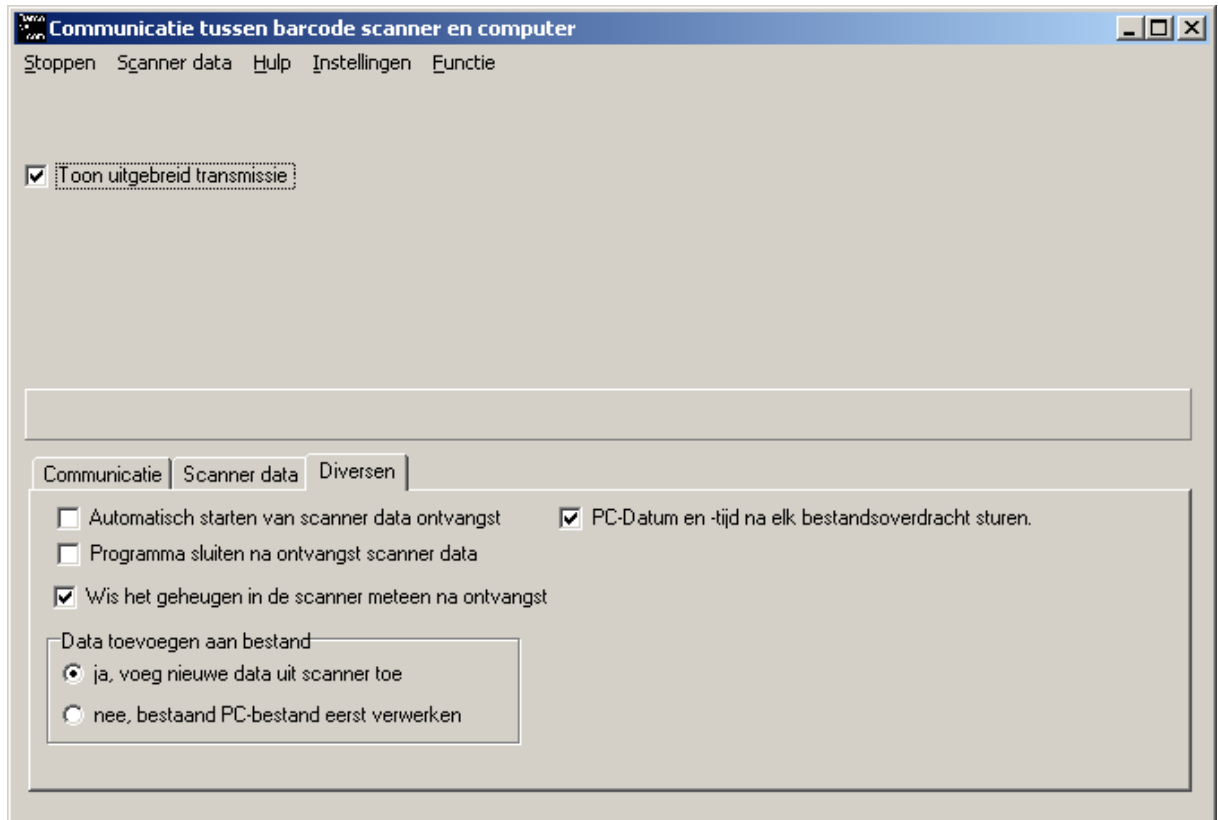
Communicatie tussen barcode scanner en computer

Stoppen Scanner data Hulp Instellingen Functie

Toon uitgebreid transmissie

Communicatie | Scanner data | Diversen

Automatisch starten van scanner data ontvangst

Programma sluiten na ontvangst scanner data

Wis het geheugen in de scanner meteen na ontvangst

Data toevoegen aan bestand

ja, voeg nieuwe data uit scanner toe

nee, bestaand PC-bestand eerst verwerken

PC-Datum en -tijd na elk bestandsoverdracht sturen.